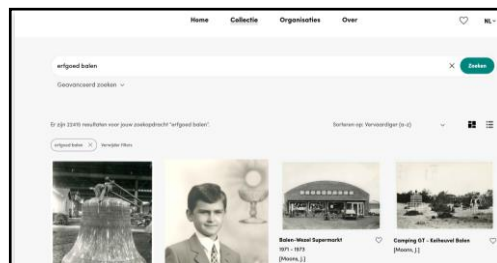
Home Collectie Organisaties Over

NL

erfgoed balen

Zoeken

Geavanceerd zoeken

Er zijn 22410 resultaten voor jouw zoekopdracht "erfgoed balen".

Sorteren op: Vervaardiger (a-z)

erfgoed balen

Verwijder filters

Balen-Wezel Supermarkt

1971 - 1973

[Moons, J.]

Camping OT - Keiheuvel Balen

[Moons, J.]